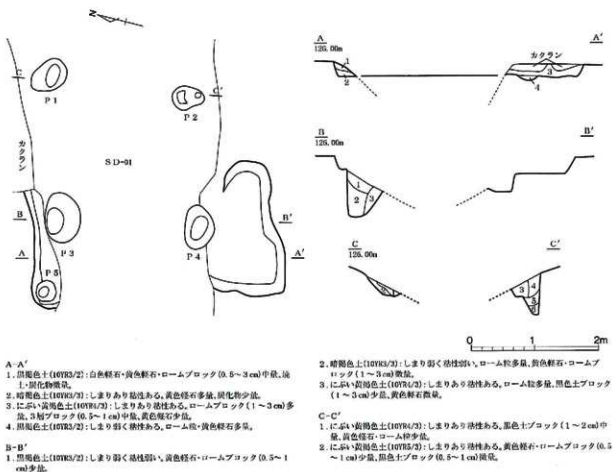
N

C

P 1

C'

P 2

カクラン

SD-01

B

B'

P 3

A

P 5

P 4

A'

A
126.00m

A'

カクラン

1

2

3

4

B
126.00m

B'

1

2

3

C
126.00m

C'

3

4

0 1 2m

A-A'
1. 黒褐色土(10YR3/2):白色軽石・黄色軽石・ロームブロック(0.5~3cm)中量、焼土・炭化物微量。
2. 暗褐色土(10YR3/3):しまりあり粘性ある。黄色軽石多量、炭化物少量。
3. にぶい黄褐色土(10YR4/3):しまりあり粘性ある。ロームブロック(1~3cm)多量、3層ブロック(0.5~1cm)中量、黄色軽石少量。
4. 黒褐色土(10YR2/2):しまり弱く粘性ある。ローム粒・黄色軽石多量。

B-B'
1. 黒褐色土(10YR2/2):しまり弱く粘性弱い。黄色軽石・ロームブロック(0.5~1cm)少量。
2. 暗褐色土(10YR3/3):しまり弱く粘性弱い。ローム粒多量、黄色軽石・ロームブロック(1~3cm)微量。
3. にぶい黄褐色土(10YR4/3):しまりあり粘性ある。ローム粒多量、黒色土ブロック(1~3cm)少量、黄色軽石微量。

C-C'
1. にぶい黄褐色土(10YR4/3):しまりあり粘性ある。黒色土ブロック(1~2cm)中量、黄色軽石・ローム粒少量。
2. にぶい黄褐色土(10YR5/3):しまりあり粘性ある。黄色軽石・ロームブロック(0.5~1cm)少量、黒色土ブロック(0.5~1cm)微量。